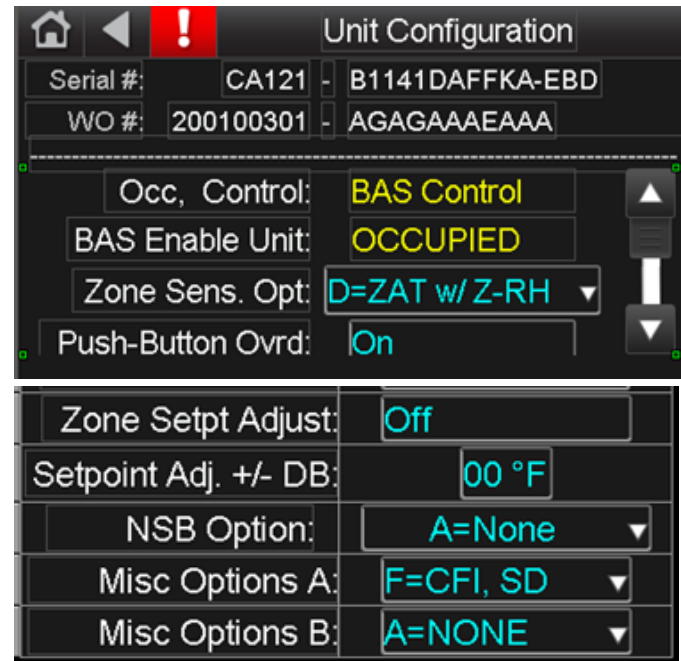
!

Unit Configuration

| Serial #: | CA121 | - | B1141DAFFKA-EBD |
|---|---|---|---|
| WO #: | 200100301 | - | AGAGAAAEAAA |

| Occ, Control: | BAS Control |
|---|---|
| BAS Enable Unit: | OCCUPIED |
| Zone Sens. Opt: | D=ZAT w/ Z-RH |
| Push-Button Ovrd: | On |

| Zone Setpt Adjust: | Off |
|---|---|
| Setpoint Adj. +/- DB: | 00 °F |
| NSB Option: | A=None |
| Misc Options A: | F=CFI, SD |
| Misc Options B: | A=NONE |